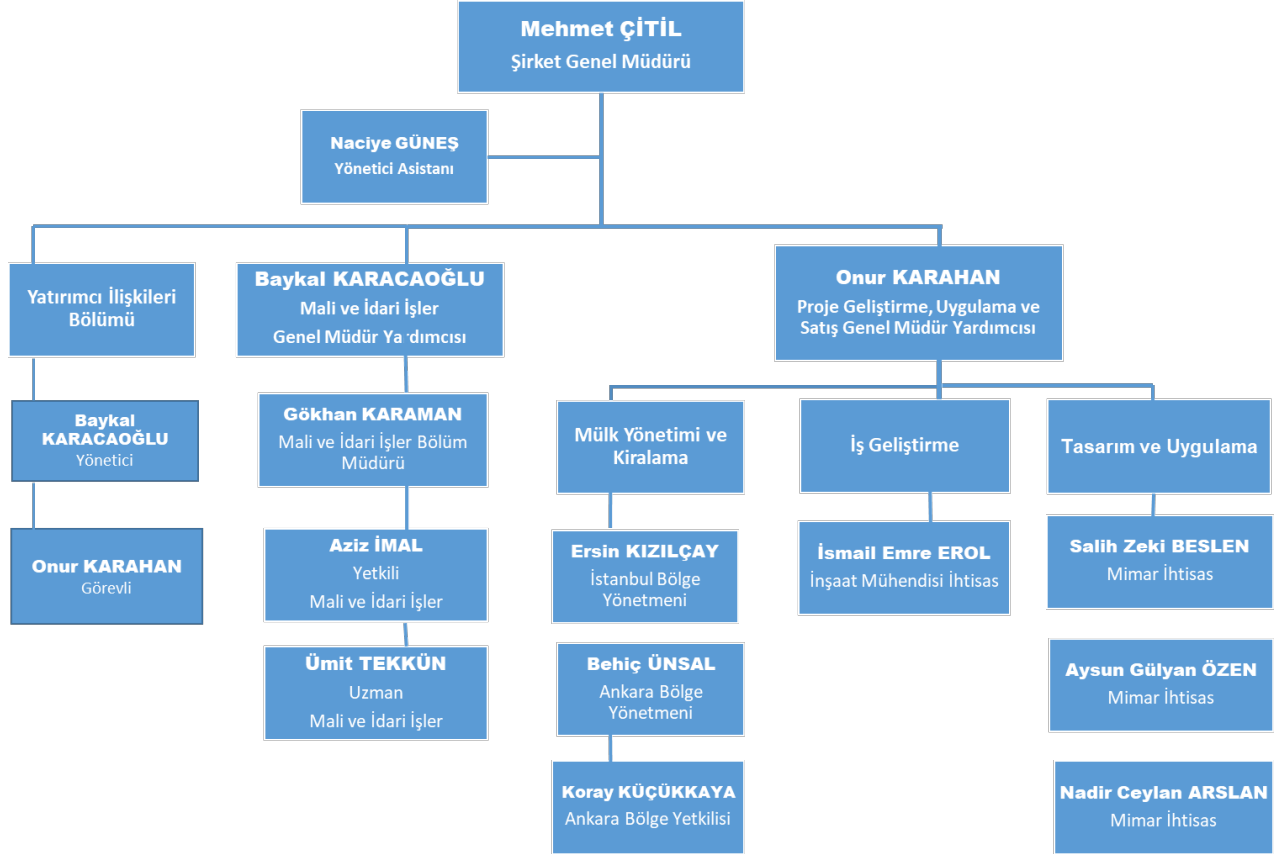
Mehmet ÇİTİL
Şirket Genel Müdürü

Naciye GÜNEŞ
Yönetici Asistanı

Yatırımcı İlişkileri Bölümü

Baykal KARACAOĞLU
Yönetici

Onur KARAHAN
Görevli

Baykal KARACAOĞLU
Mali ve İdari İşler Genel Müdür Yardımcısı

Gökhan KARAMAN
Mali ve İdari İşler Bölüm Müdürü

Aziz İMAL
Yetkili
Mali ve İdari İşler

Ümit TEKKÜN
Uzman
Mali ve İdari İşler

Onur KARAHAN
Proje Geliştirme, Uygulama ve Satış Genel Müdür Yardımcısı

Mülk Yönetimi ve Kiralama

Ersin KIZILÇAY
İstanbul Bölge Yönetmeni

Behiç ÜNSAL
Ankara Bölge Yönetmeni

Koray KÜÇÜKKAYA
Ankara Bölge Yetkilisi

İş Geliştirme

İsmail Emre EROL
İnşaat Mühendisi İhtisas

Tasarım ve Uygulama

Salih Zeki BESLEN
Mimar İhtisas

Aysun Gülyan ÖZEN
Mimar İhtisas

Nadir Ceylan ARSLAN
Mimar İhtisas